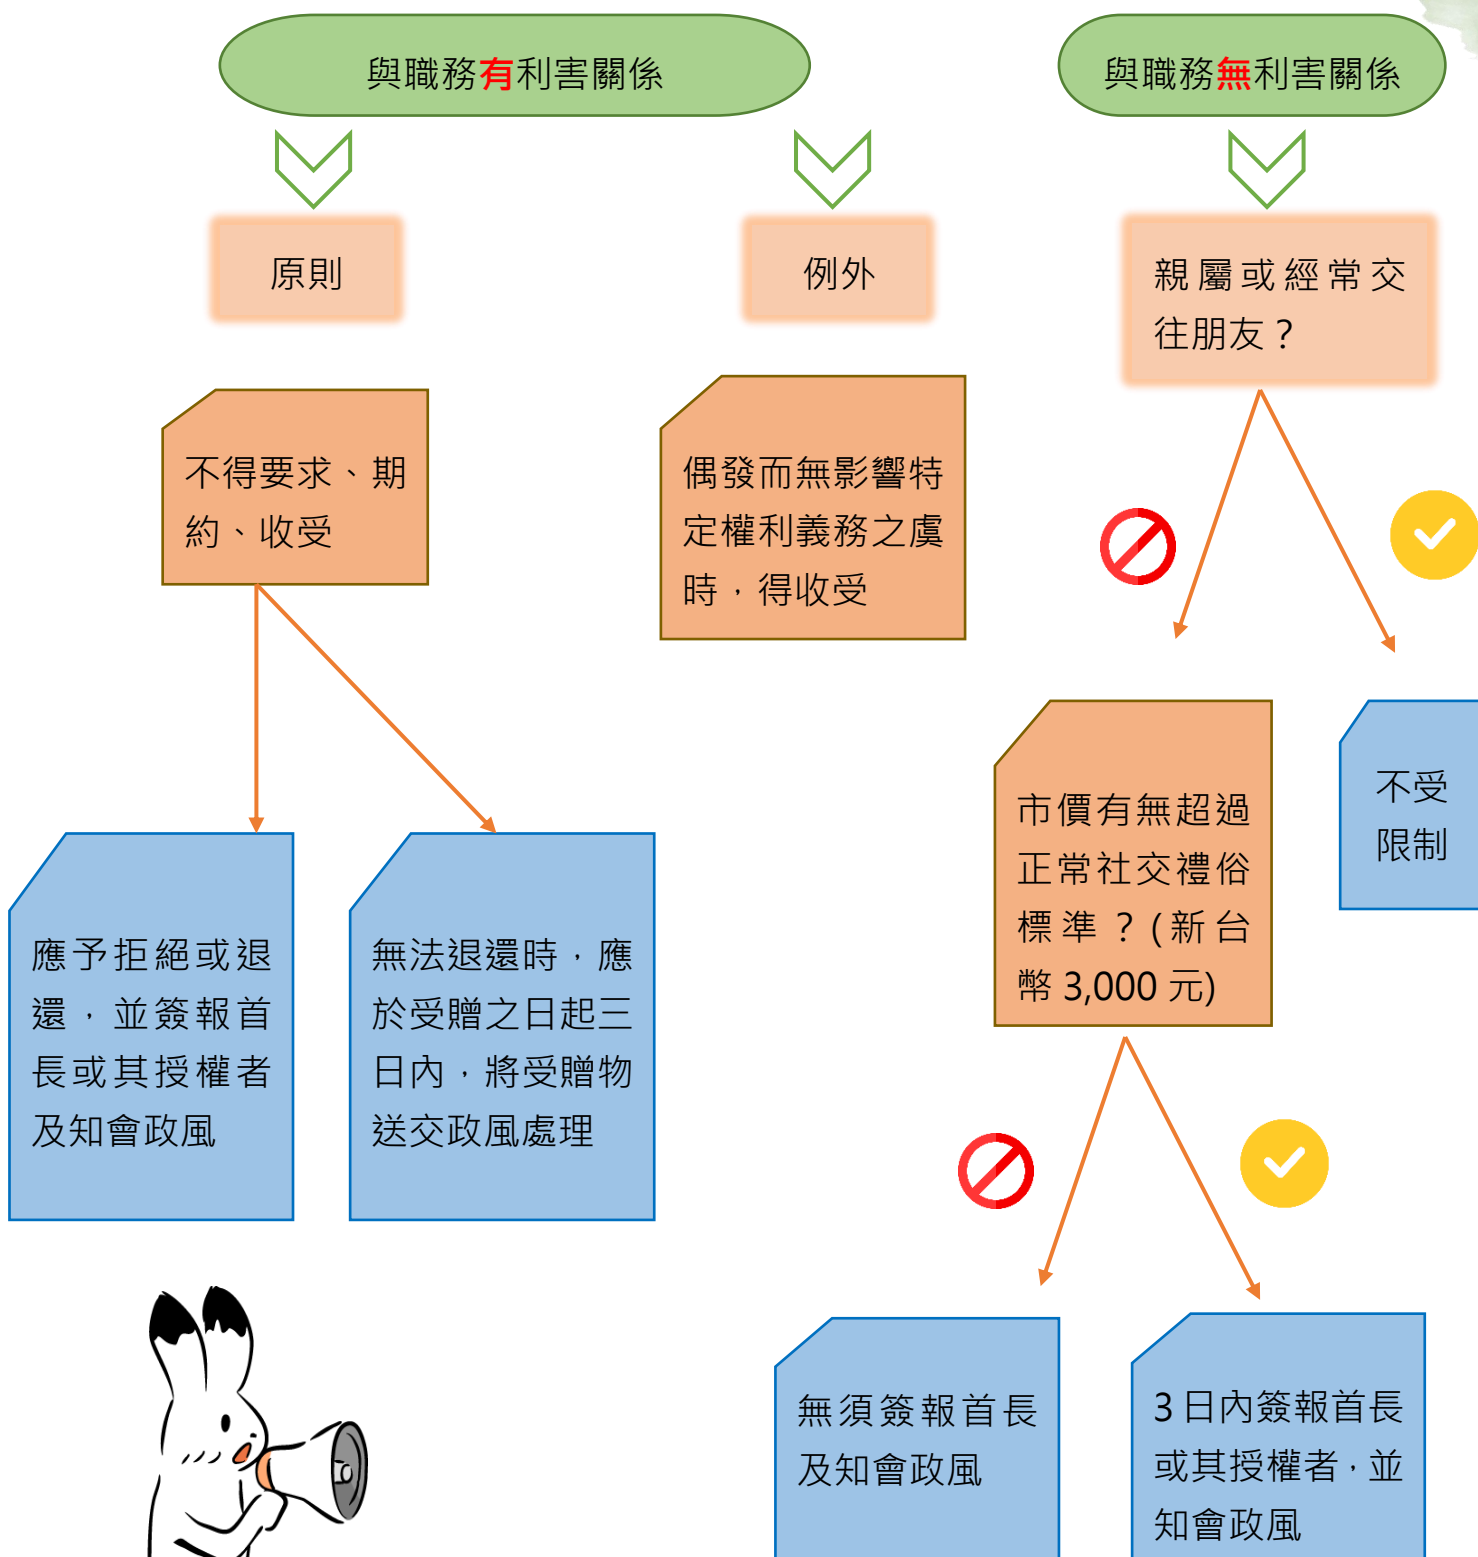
與職務有利害關係

與職務無利害關係

原則

例外

親屬或經常交往朋友？

不得要求、期約、收受

偶發而無影響特定權利義務之虞時，得收受

應予拒絕或退還，並簽報首長或其授權者及知會政風

無法退還時，應於受贈之日起三日內，將受贈物送交政風處理

市價有無超過正常社交禮俗標準？(新台幣 3,000 元)

不受限制

無須簽報首長及知會政風

3 日內簽報首長或其授權者，並知會政風